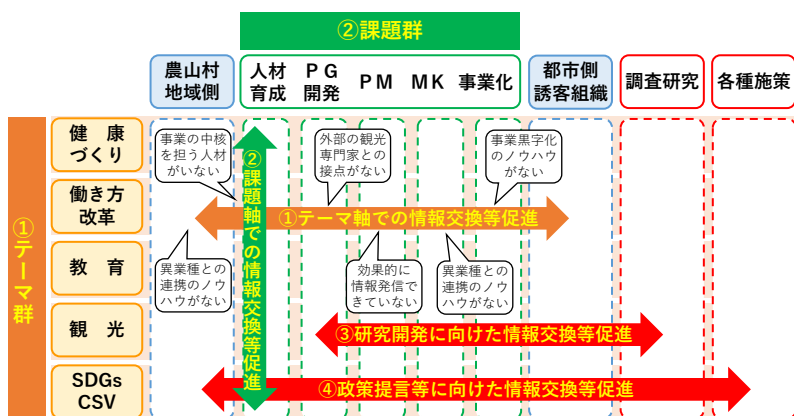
②課題群

農山村地域側

人材育成　PG開発　PM　MK　事業化

都市側誘客組織

調査研究

各種施策

①テーマ群

健康づくり

働き方改革

教育

観光

SDGs CSV

事業の中核を担う人材がいない

外部の観光専門家との接点がない

事業黒字化のノウハウがない

②課題軸での情報交換等促進

①テーマ軸での情報交換等促進

異業種との連携のノウハウがない

効果的に情報発信できていない

異業種との連携のノウハウがない

③研究開発に向けた情報交換等促進

④政策提言等に向けた情報交換等促進